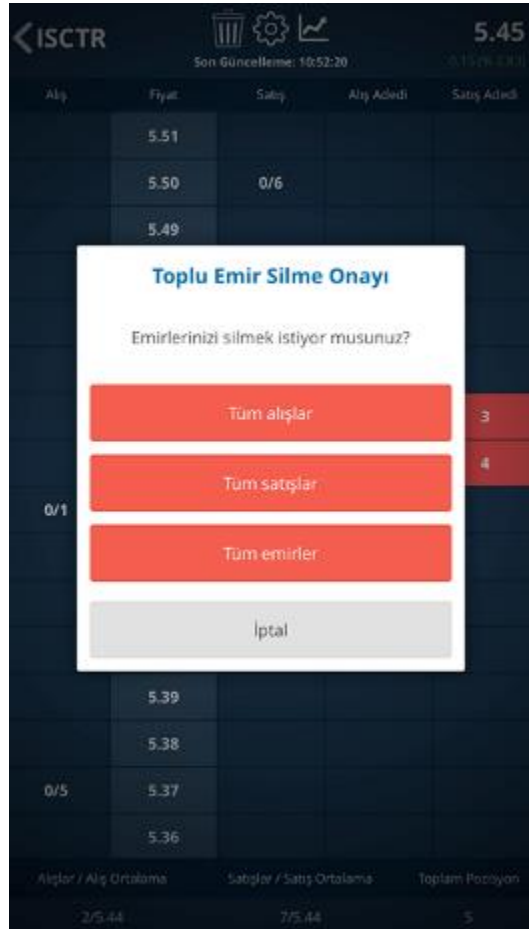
ISCTR

Son Güncelleme: 10:52:20

5.45

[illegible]

| Alış | Fiyat | Satış | Alış Adedi | Satış Adedi |
|---|---|---|---|---|
| | 5.51 | | | |
| | 5.50 | 0/6 | | |
| | 5.49 | | | |

Toplu Emir Silme Onayı

Emirlerinizi silmek istiyor musunuz?

Tüm alışlar

Tüm satışlar

Tüm emirler

İptal

3

4

0/1

| Alış | Fiyat | Satış | Alış Adedi | Satış Adedi |
|---|---|---|---|---|
| | 5.39 | | | |
| | 5.38 | | | |
| 0/5 | 5.37 | | | |
| | 5.36 | | | |

Alışlar / Alış Ortalama | Satışlar / Satış Ortalama | Toplam Pozisyon

2/5.44 | 7/5.44 | 5